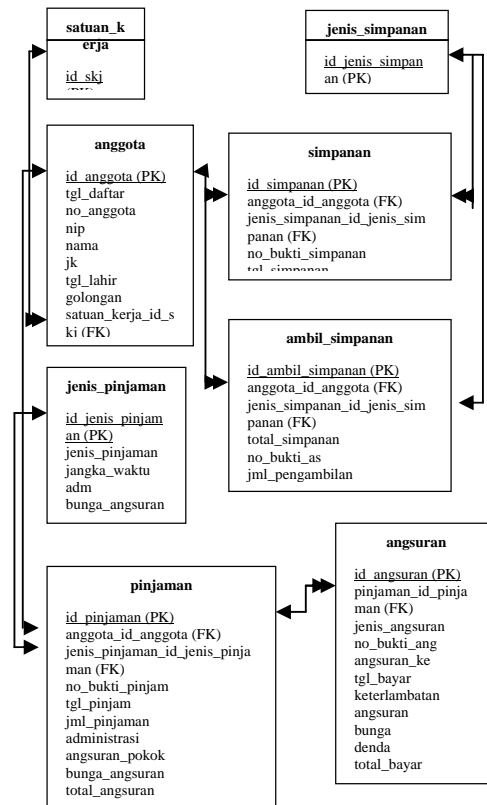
satuan_kerja

id_skj
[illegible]

jenis_simpanan

id_jenis_simpanan (PK)

anggota

id_anggota (PK)
tgl_daftar
no_anggota
nip
nama
jk
tgl_lahir
golongan
satuan_kerja_id_ski (FK)

simpanan

id_simpanan (PK)
anggota_id_anggota (FK)
jenis_simpanan_id_jenis_simpanan (FK)
no_bukti_simpanan
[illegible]

ambil_simpanan

id_ambil_simpanan (PK)
anggota_id_anggota (FK)
jenis_simpanan_id_jenis_simpanan (FK)
total_simpanan
no_bukti_as
jml_pengambilan

jenis_pinjaman

id_jenis_pinjaman (PK)
jenis_pinjaman
jangka_waktu
adm
bunga_angsuran

angsuran

id_angsuran (PK)
pinjaman_id_pinjaman (FK)
jenis_angsuran
no_bukti_ang
angsuran_ke
tgl_bayar
keterlambatan
angsuran
bunga
denda
total_bayar

pinjaman

id_pinjaman (PK)
anggota_id_anggota (FK)
jenis_pinjaman_id_jenis_pinjaman (FK)
no_bukti_pinjam
tgl_pinjam
jml_pinjaman
administrasi
angsuran_pokok
bunga_angsuran
total_angsuran